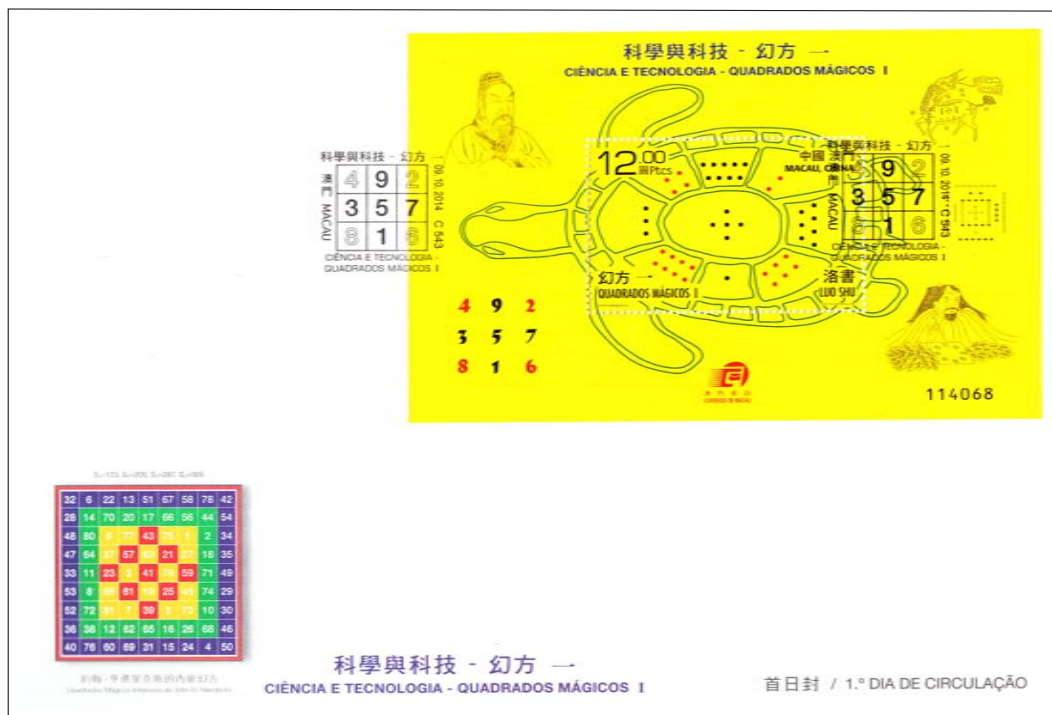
科學與科技 - 幻方 一
CIÊNCIA E TECNOLOGIA - QUADRADOS MÁGICOS I

科學與科技 - 幻方
澳門 MACAU
06.10.2014 C 543
| 4 | 9 | 2 |
|---|---|---|
| 3 | 5 | 7 |
| 8 | 1 | 6 |
CIÊNCIA E TECNOLOGIA - QUADRADOS MÁGICOS I

$12^{.00}$ 圓 Ptcs
中國澳門 MACAU, CHINA
澳門 MACAU
幻方 一
QUADRADOS MÁGICOS I
洛書
LUO SHU

科學與科技 - 幻方
06.10.2014 C 543
| 4 | 9 | 2 |
|---|---|---|
| 3 | 5 | 7 |
| 8 | 1 | 6 |
CIÊNCIA E TECNOLOGIA - QUADRADOS MÁGICOS I

| 4 | 9 | 2 |
|---|---|---|
| 3 | 5 | 7 |
| 8 | 1 | 6 |

澳門郵政
CORREIOS DE MACAU

114068

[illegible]

| 32 | 6 | 22 | 13 | 51 | 67 | 58 | 78 | 42 |
|---|---|---|---|---|---|---|---|---|
| 28 | 14 | 70 | 20 | 17 | 66 | 56 | 44 | 54 |
| 48 | 80 | 9 | 77 | 43 | 75 | 1 | 2 | 34 |
| 47 | 64 | 37 | 57 | 40 | 21 | 27 | 18 | 35 |
| 33 | 11 | 23 | 3 | 41 | 79 | 59 | 71 | 49 |
| 53 | 8 | 55 | 61 | 19 | 25 | 45 | 74 | 29 |
| 52 | 72 | 81 | 7 | 39 | 5 | 73 | 10 | 30 |
| 36 | 38 | 12 | 62 | 65 | 16 | 26 | 68 | 46 |
| 40 | 76 | 60 | 69 | 31 | 15 | 24 | 4 | 50 |

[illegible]
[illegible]

科學與科技 - 幻方 一
CIÊNCIA E TECNOLOGIA - QUADRADOS MÁGICOS I

首日封 / 1.º DIA DE CIRCULAÇÃO